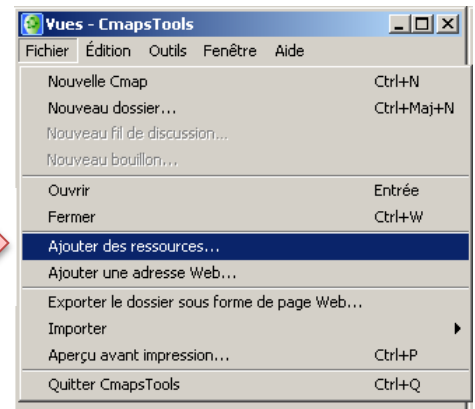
Vues - CmapsTools

Fichier Édition Outils Fenêtre Aide

Nouvelle Cmap Ctrl+N
Nouveau dossier... Ctrl+Maj+N
Nouveau fil de discussion...
Nouveau bouillon...
Ouvrir Entrée
Fermer Ctrl+W
Ajouter des ressources...
Ajouter une adresse Web...
Exporter le dossier sous forme de page Web...
Importer
Aperçu avant impression... Ctrl+P
Quitter CmapsTools Ctrl+Q